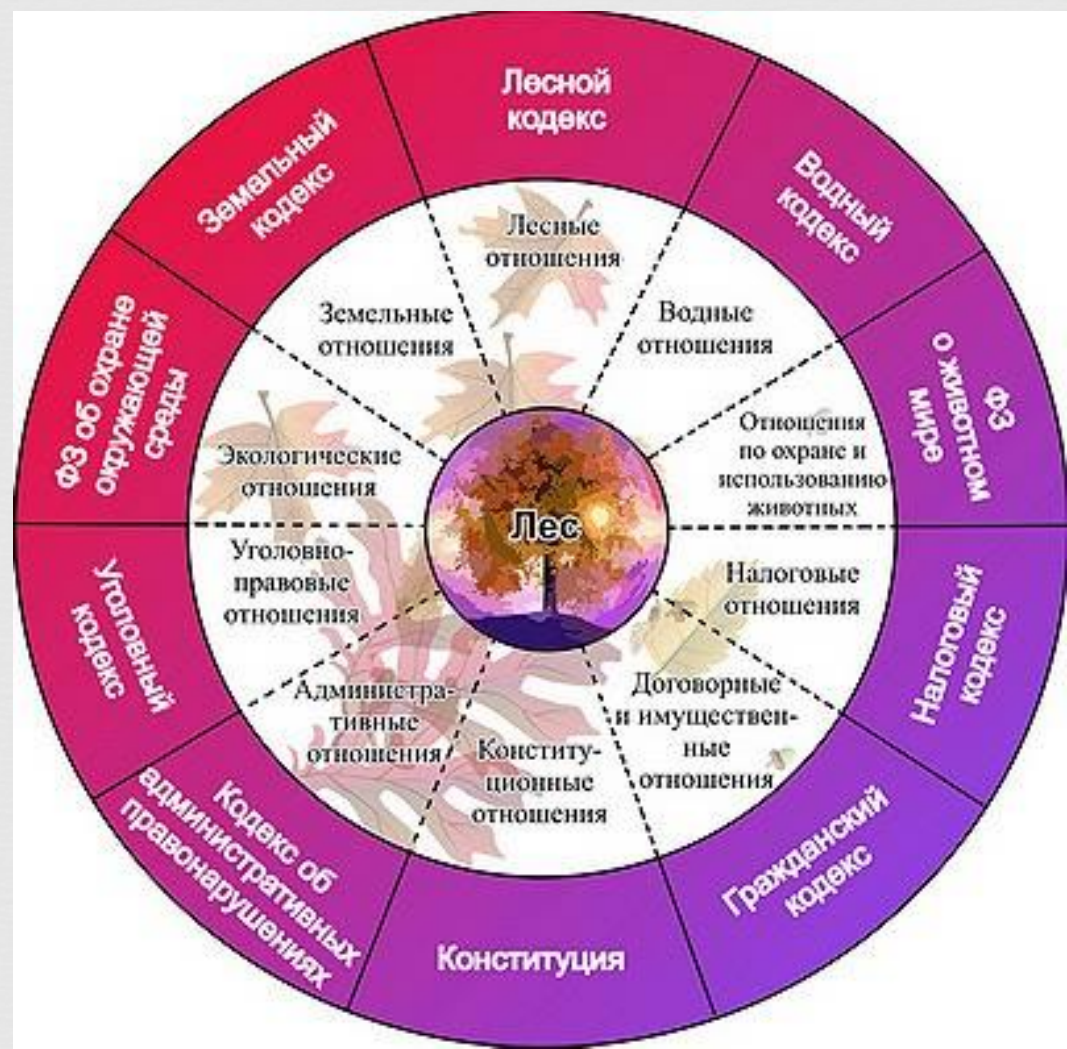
Лесной кодекс

Водный кодекс

ФЗ о животном мире

Налоговый кодекс

Гражданский кодекс

Конституция

Кодекс об административных правонарушениях

Уголовный кодекс

ФЗ об охране окружающей среды

Земельный кодекс

Лесные отношения

Водные отношения

Отношения по охране и использованию животных

Налоговые отношения

Договорные и имущественные отношения

Конституционные отношения

Административные отношения

Уголовно-правовые отношения

Экологические отношения

Земельные отношения

Лес